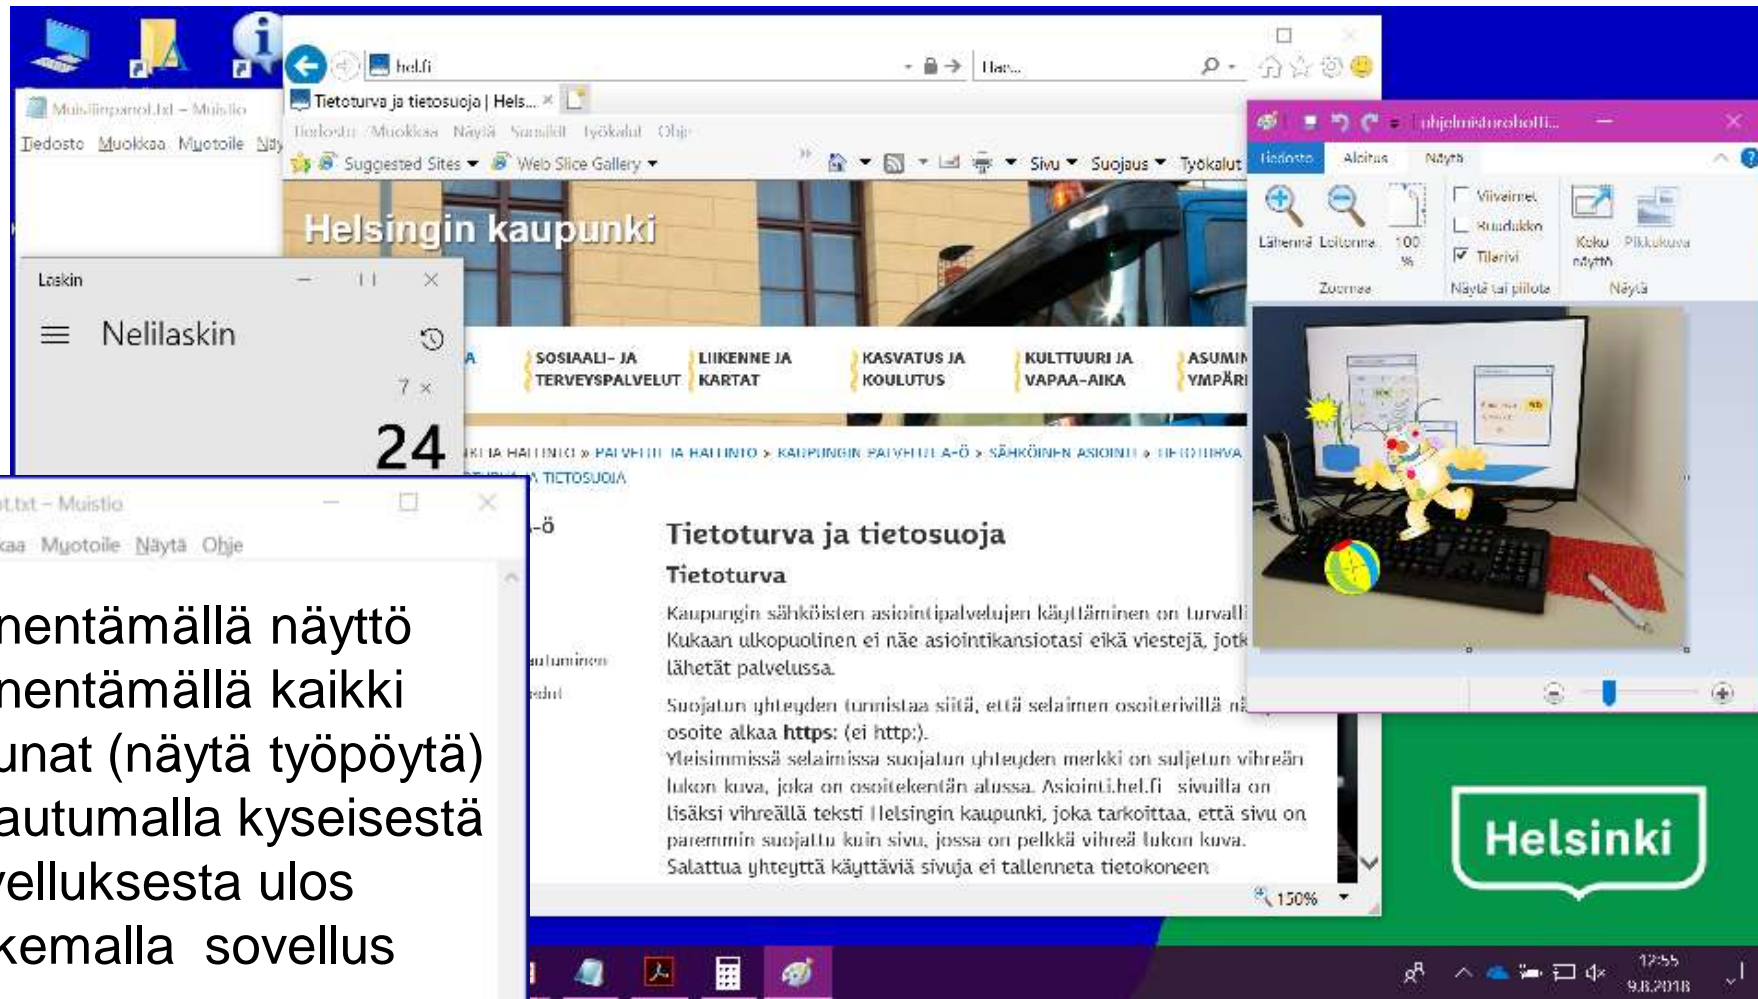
Muistiinpanot.txt – Muistio
Tiedosto Muokkaa Muotoile Näy

hel.fi
Tietoturva ja tietosuoja | Hels...
Tiedosto Muokkaa Näytä Suosikit Työkalut Ohje
Suggested Sites Web Slice Gallery
Sivu Suojaus Työkalut

Helsingin kaupunki

Laskin
Nelilaskin
7 ×
24

SOSIAALI- JA TERVEYSPALVELUT
LIIKENNE JA KARTAT
KASVATUS JA KOULUTUS
KULTTUURI JA VAPAA-AIKA
ASUMIN YMPÄRI

KAUPUNKI JA HALLINTO » PALVELUT JA HALLINTO » KAUPUNGIN PALVELUT A-Ö » SÄHKÖINEN ASIOINTI » TIETOTURVA JA TIETOSUOJA

Tietoturva ja tietosuoja
Tietoturva
Kaupungin sähköisten asiointipalvelujen käyttäminen on turvalli Kukaan ulkopuolinen ei näe asiointikansiotasi eikä viestejä, jotk lähetät palvelussa.

Suojatun yhteyden tunnistaa siitä, että selaimen osoiterivillä nä osoite alkaa https: (ei http:).
Yleisimmissä selaimissa suojatun yhteyden merkki on suljetun vihreän lukon kuva, joka on osoitekentän alussa. Asiointi.hel.fi sivuilla on lisäksi vihreällä teksti Helsingin kaupunki, joka tarkoittaa, että sivu on paremmin suojattu kuin sivu, jossa on pelkkä vihreä lukon kuva. Salattua yhteyttä käyttäviä sivuja ei tallenneta tietokoneen

150%

ohjelmistorobotti...
Tiedosto Aloitus Näytä
Lähennä Loitonna 100 %
Viivaimet Ruudukko Tilarivi
Koko näyttö Pikkukuva
Zoomaa Näytä tai piilota Näytä

t.txt – Muistio
kaa Muotoile Näytä Ohje

nentämällä näyttö
nentämällä kaikki
unat (näytä työpöytä)
autumalla kyseisestä
velluksesta ulos
kemalla sovellus

Helsinki

17:55
9.8.2018